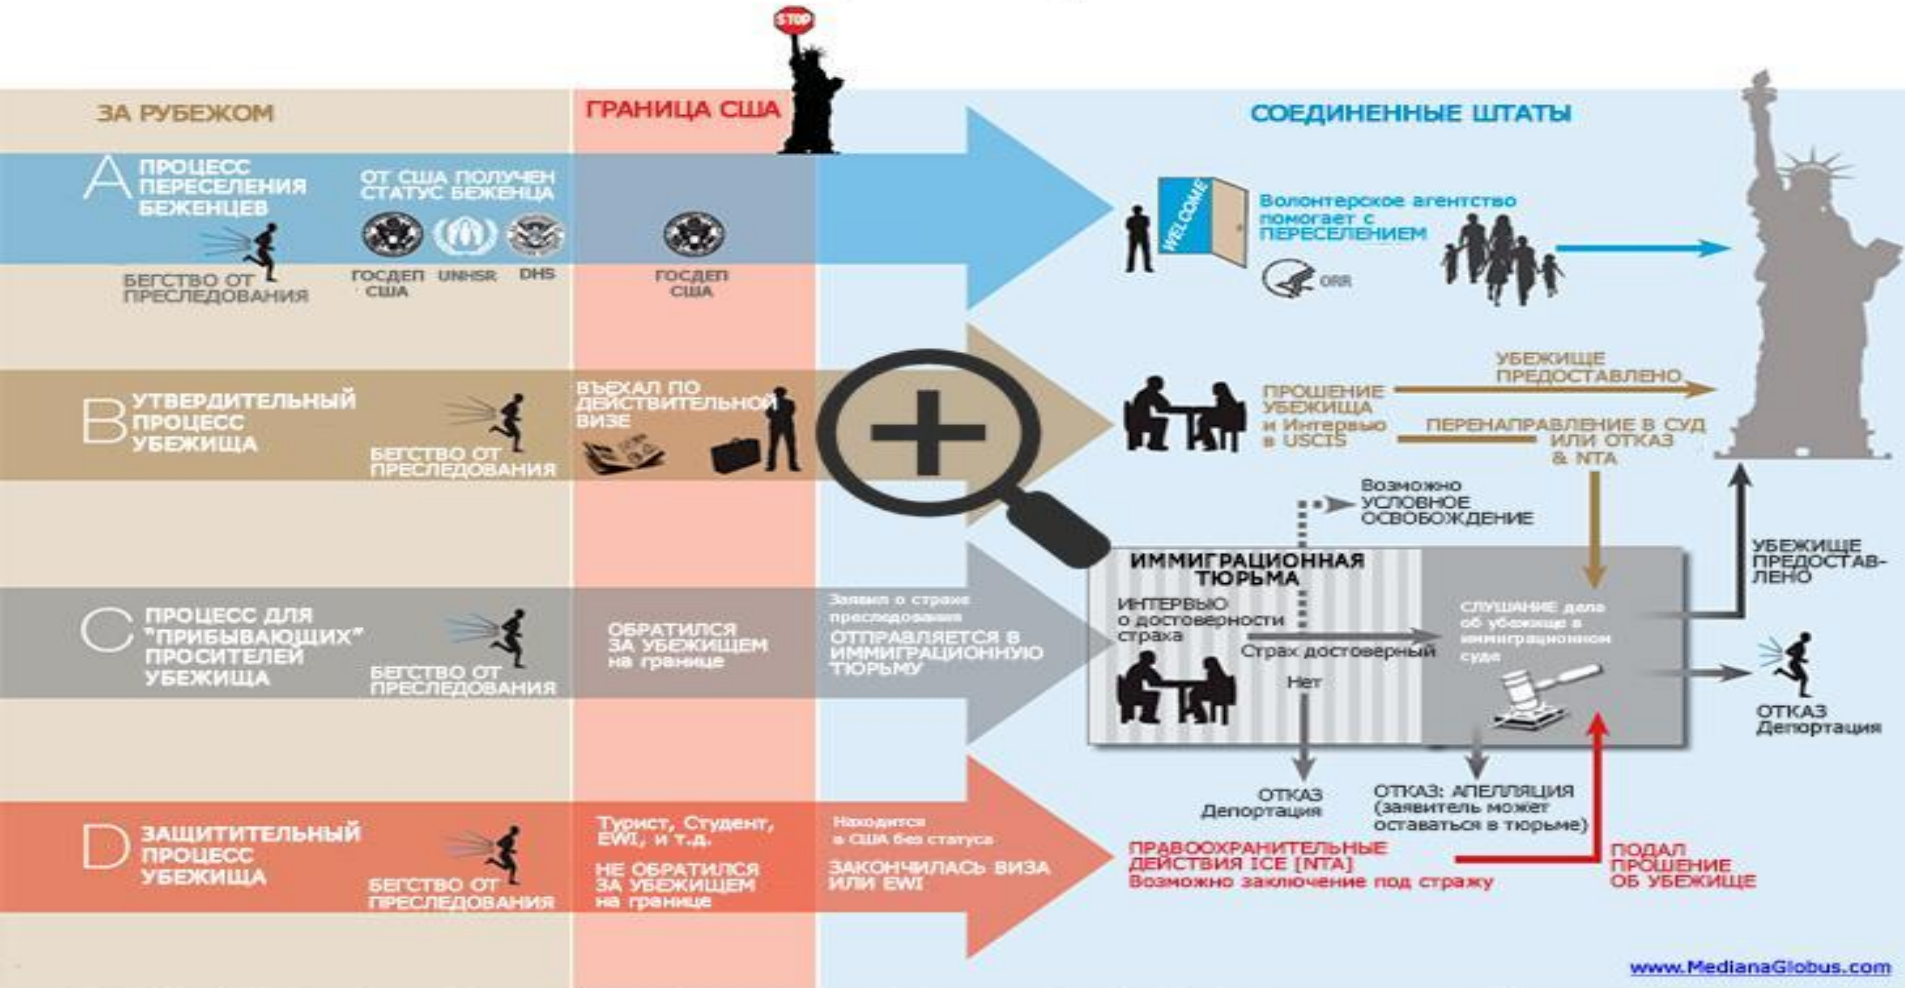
STOP

ЗА РУБЕЖОМ

ГРАНИЦА США

СОЕДИНЕННЫЕ ШТАТЫ

A ПРОЦЕСС ПЕРЕСЕЛЕНИЯ БЕЖЕНЦЕВ

БЕГСТВО ОТ ПРЕСЛЕДОВАНИЯ

ОТ США ПОЛУЧЕН СТАТУС БЕЖЕНЦА

ГОСДЕП США UNHSR DHS

ГОСДЕП США

WELCOME

Волонтерское агентство помогает с ПЕРЕСЕЛЕНИЕМ

ORR

B УТВЕРДИТЕЛЬНЫЙ ПРОЦЕСС УБЕЖИЩА

БЕГСТВО ОТ ПРЕСЛЕДОВАНИЯ

ВЪЕХАЛ ПО ДЕЙСТВИТЕЛЬНОЙ ВИЗЕ

ПРОШЕНИЕ УБЕЖИЩА и Интервью в USCIS

УБЕЖИЩЕ ПРЕДОСТАВЛЕНО

ПЕРЕНАПРАВЛЕНИЕ В СУД ИЛИ ОТКАЗ & NTA

Возможно УСЛОВНОЕ ОСВОБОЖДЕНИЕ

ИММИГРАЦИОННАЯ ТЮРЬМА

ИНТЕРВЬЮ о достоверности страха

Страх достоверный

Нет

СЛУШАНИЕ дела об убежище в иммиграционном суде

УБЕЖИЩЕ ПРЕДОСТАВЛЕНО

C ПРОЦЕСС ДЛЯ "ПРИБЫВАЮЩИХ" ПРОСИТЕЛЕЙ УБЕЖИЩА

БЕГСТВО ОТ ПРЕСЛЕДОВАНИЯ

ОБРАТИЛСЯ ЗА УБЕЖИЩЕМ на границе

Заявил о страхе преследования

ОТПРАВЛЯЕТСЯ В ИММИГРАЦИОННУЮ ТЮРЬМУ

ОТКАЗ Депортация

ОТКАЗ Депортация

ОТКАЗ: АПЕЛЛЯЦИЯ (заявитель может оставаться в тюрьме)

D ЗАЩИТИТЕЛЬНЫЙ ПРОЦЕСС УБЕЖИЩА

БЕГСТВО ОТ ПРЕСЛЕДОВАНИЯ

Турист, Студент, EWI, и т.д.

НЕ ОБРАТИЛСЯ ЗА УБЕЖИЩЕМ на границе

Находится в США без статуса

ЗАКОНЧИЛАСЬ ВИЗА ИЛИ EWI

ПРАВООХРАНИТЕЛЬНЫЕ ДЕЙСТВИЯ ICE [NTA]
Возможно заключение под стражу

ПОДАЛ ПРОШЕНИЕ ОБ УБЕЖИЩЕ

www.MedianaGlobus.com